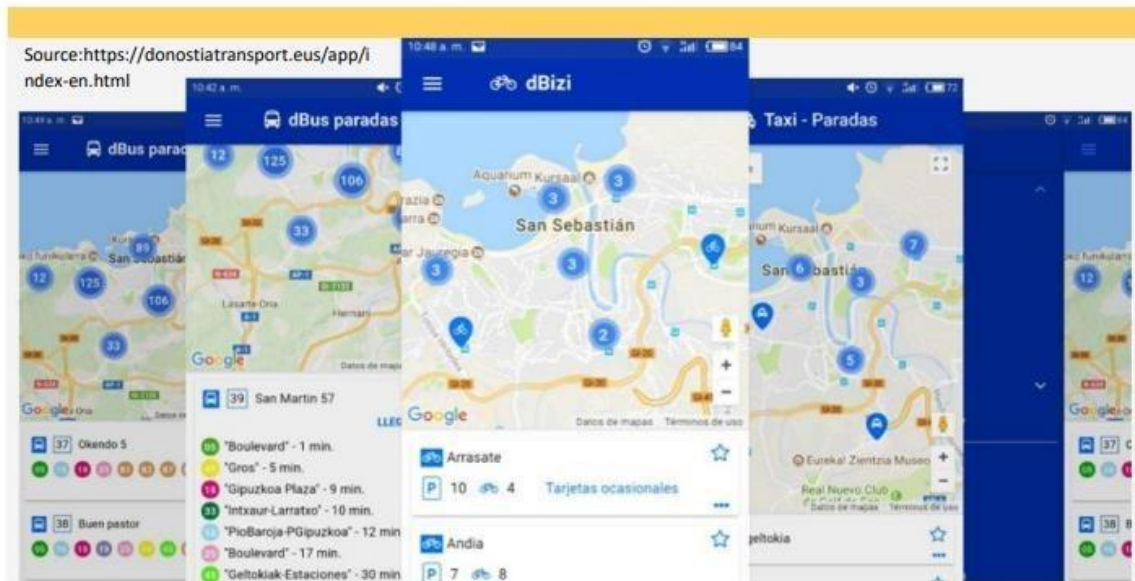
Source:https://donostiatransport.eus/app/index-en.html

10:48 a. m.

dBizi

Aquarium Kursaal

San Sebastián

3

3

3

3

2

Google

Datos de mapas Términos de uso

Arrasate

P 10 4 Tarjetas ocasionales

Andia

P 7 8

10:42 a. m.

dBus paradas

12

125

106

33

Lasarte-Oria

Hernani

Google

39 San Martin 57

LLEG

05 "Boulevard" - 1 min.

"Gros" - 5 min.

"Gipuzkoa Plaza" - 9 min.

"Intxaur-Larratxo" - 10 min.

"PioBaroja-PGipuzkoa" - 12 min

"Boulevard" - 17 min.

"Geltokiak-Estaciones" - 30 min

dBus parad

12

125

89

106

33

San Sebastián

Google

37 Okendo 5

38 Buen pastor

Taxi - Paradas

Kursaal

San Sebastián

7

6

3

5

Eureka! Zientzia Museoa

Real Nuevo Club

Datos de mapas Términos de uso

geltokia

37

38

Google